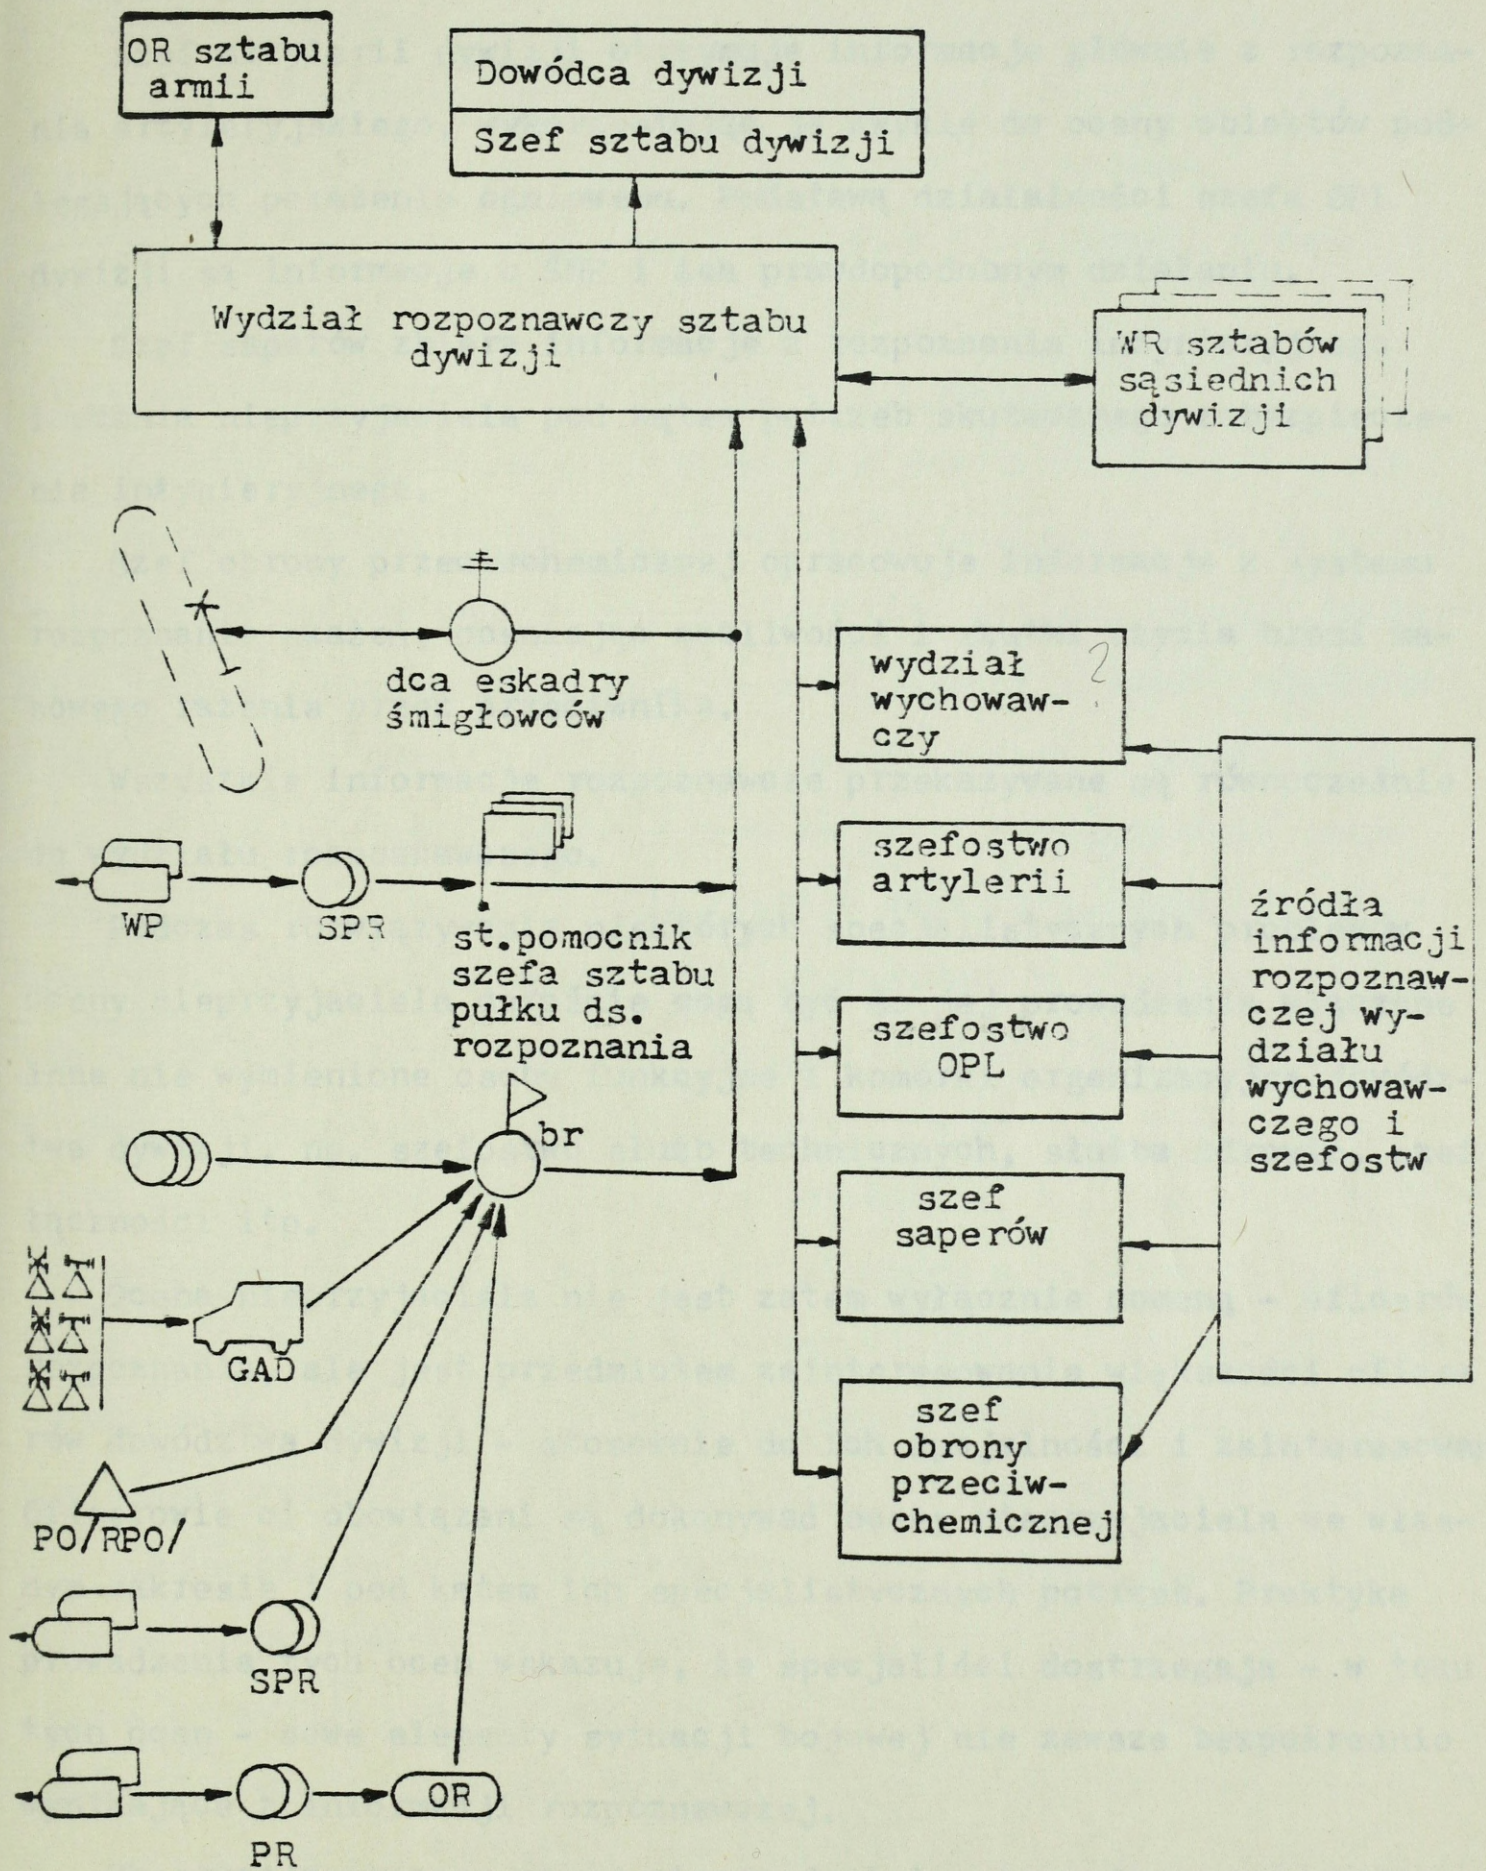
OR sztabu armii

Dowódca dywizji

Szef sztabu dywizji

Wydział rozpoznawczy sztabu dywizji

WR sztabów sąsiednich dywizji

dca eskadry śmigłowców

wydział wychowawczy

szefostwo artylerii

WP

SPR

st.pomocnik szefa sztabu pułku ds. rozpoznania

szefostwo OPL

źródła informacji rozpoznawczej wydziału wychowawczego i szefostw

br

szef saperów

GAD

szef obrony przeciwchemicznej

PO/RPO/

SPR

OR

PR